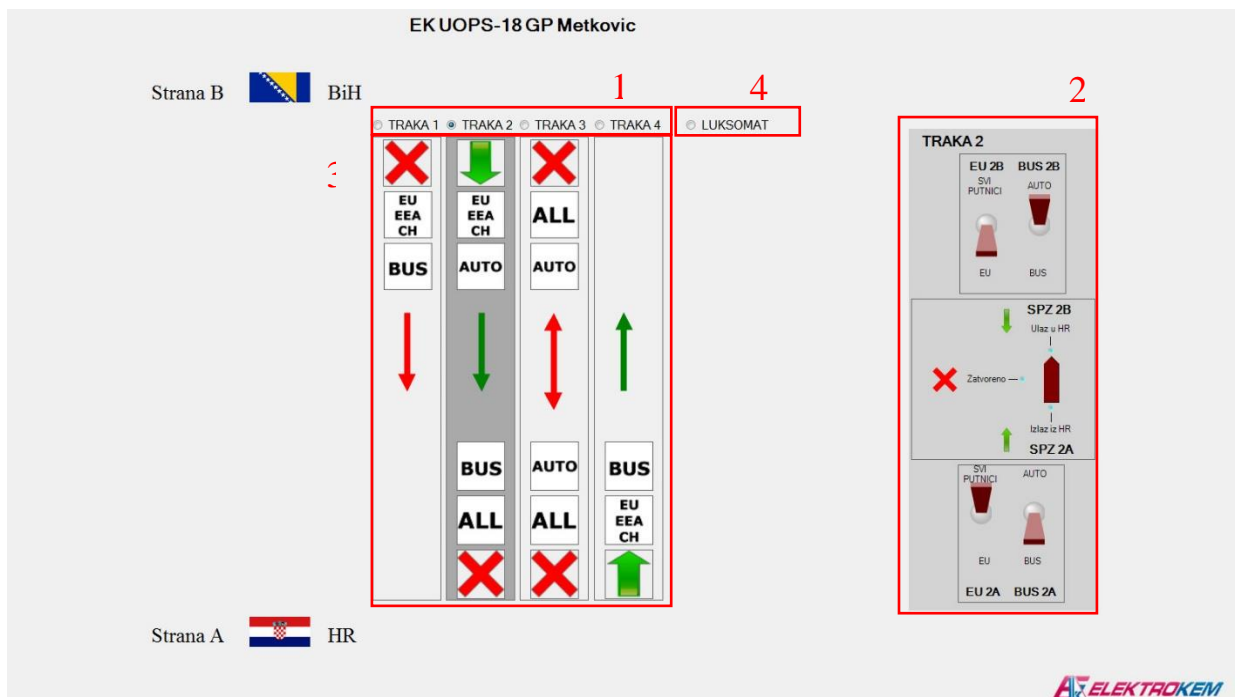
EK UOPS-18 GP Metkovic

Strana B BiH

1 4 2

TRAKA 1 TRAKA 2 TRAKA 3 TRAKA 4 LUKSOMAT

3

EU
EEA
CH

EU
EEA
CH

ALL

BUS

AUTO

AUTO

BUS

AUTO

BUS

ALL

ALL

EU
EEA
CH

TRAKA 2

EU 2B BUS 2B

SVI PUTNICI AUTO

EU BUS

SPZ 2B

Ulaz u HR

Zatvoreno

Izlaz iz HR

SPZ 2A

SVI PUTNICI AUTO

EU BUS

EU 2A BUS 2A

Strana A HR

ELEKTROKEM